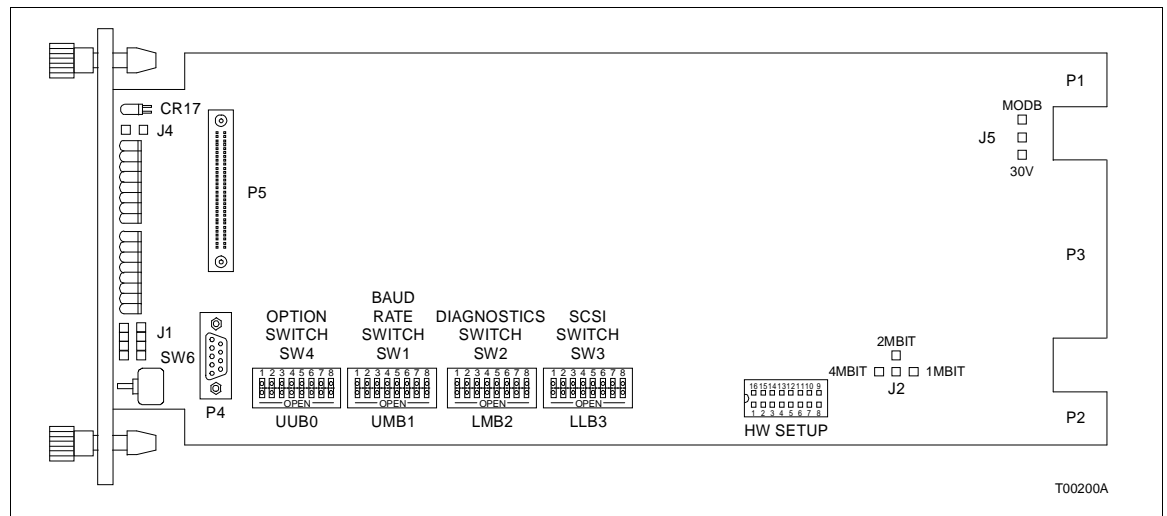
P1

CR17

J4

MODB

J5

30V

P5

P3

BAUD RATE SWITCH SW1

OPTION SWITCH SW4

DIAGNOSTICS SWITCH SW2

SCSI SWITCH SW3

J1

SW6

1 2 3 4 5 6 7 8
OPEN

1 2 3 4 5 6 7 8
OPEN

1 2 3 4 5 6 7 8
OPEN

1 2 3 4 5 6 7 8
OPEN

2MBIT

4MBIT

1MBIT

J2

16 15 14 13 12 11 10 9
1 2 3 4 5 6 7 8

P4

UUB0

UMB1

LMB2

LLB3

HW SETUP

P2

T00200A